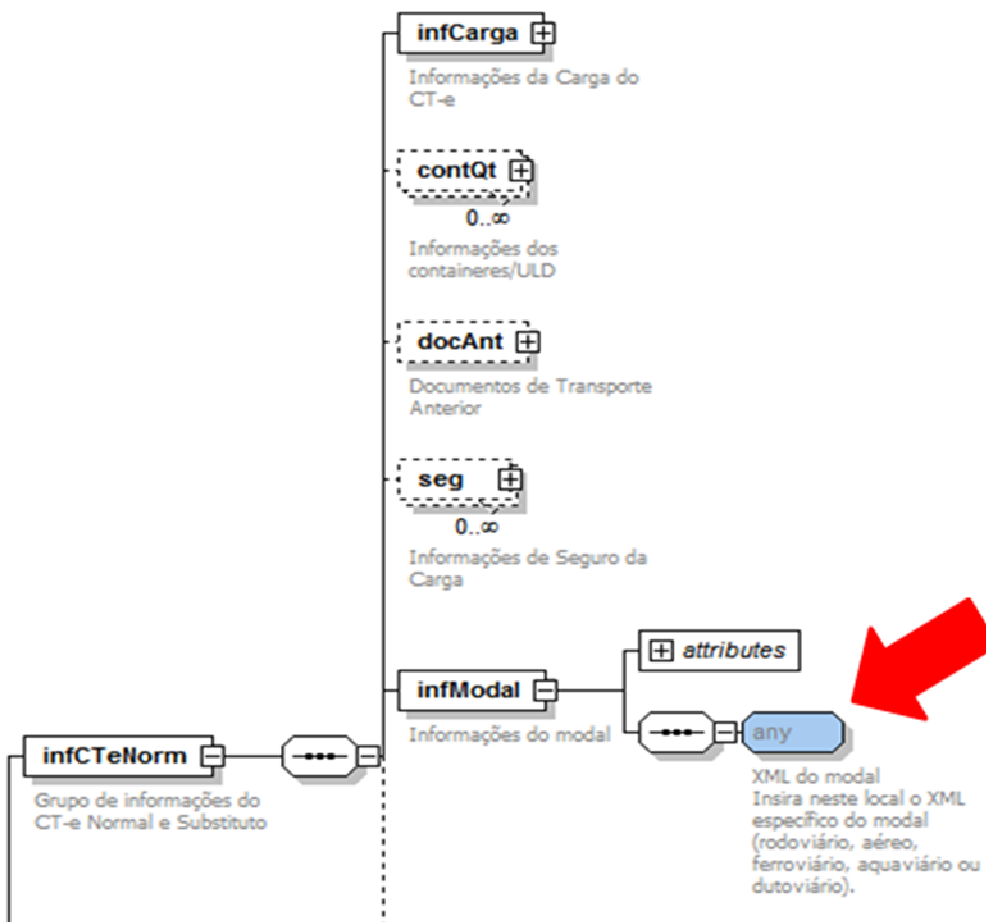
infCarga
Informações da Carga do CT-e

contQt
0..∞
Informações dos containeres/ULD

docAnt
Documentos de Transporte Anterior

seg
0..∞
Informações de Seguro da Carga

attributes

infModal
Informações do modal

any
XML do modal
Insira neste local o XML específico do modal (rodoviário, aéreo, ferroviário, aquaviário ou dutoviário).

infCTeNorm
Grupo de informações do CT-e Normal e Substituto